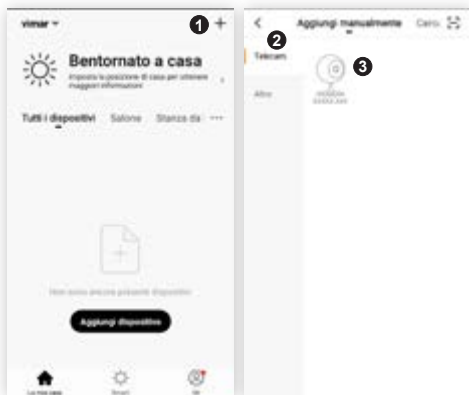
vimar
1
+
Bentornato a casa
Imposta la posizione di casa per ottenere maggiori informazioni
Tutti i dispositivi Salone Stanza da ···
Non sono ancora presenti dispositivi
Aggiungi dispositivo
La mia casa Smart Io

<
Aggiungi manualmente Cerca
2
Telecam
Altro
3
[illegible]